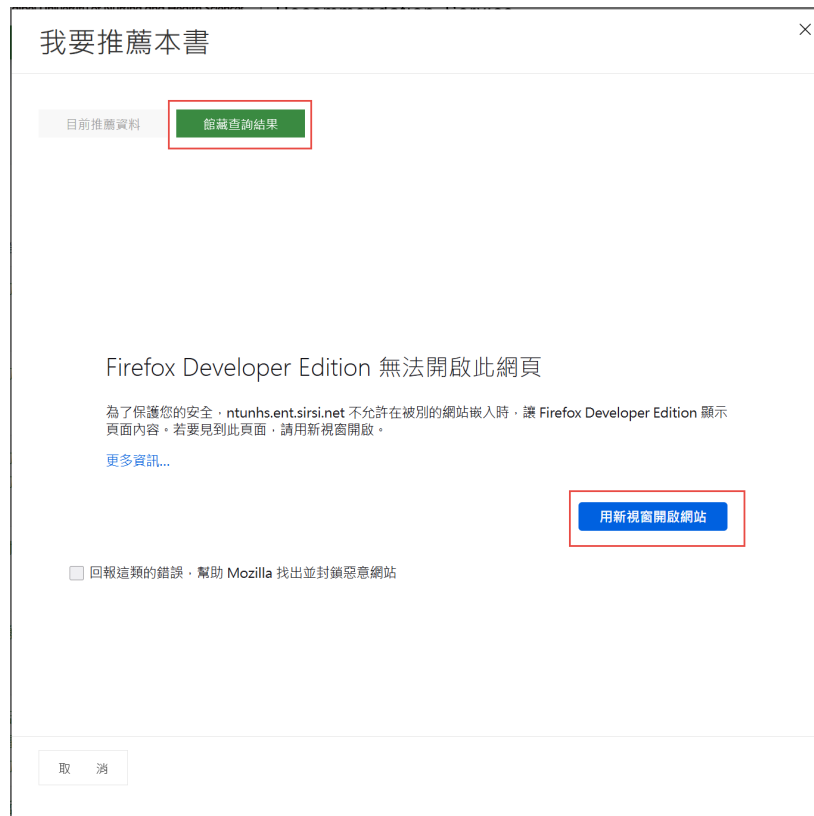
我要推薦本書

×

目前推薦資料

館藏查詢結果

Firefox Developer Edition 無法開啟此網頁

為了保護您的安全，ntunhs.ent.sirsi.net 不允許在被別的網站嵌入時，讓 Firefox Developer Edition 顯示頁面內容。若要見到此頁面，請用新視窗開啟。

更多資訊…

用新視窗開啟網站

回報這類的錯誤，幫助 Mozilla 找出並封鎖惡意網站

取　消